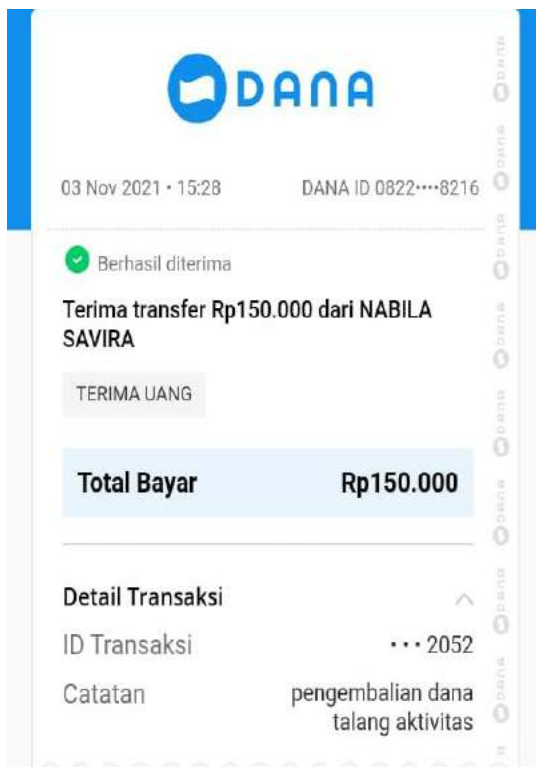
DANA

03 Nov 2021 • 15:28 DANA ID 0822••••8216

Berhasil diterima

Terima transfer Rp150.000 dari NABILA SAVIRA

TERIMA UANG

| Total Bayar | Rp150.000 |
|---|---|

Detail Transaksi

ID Transaksi •••2052

Catatan pengembalian dana talang aktivitas